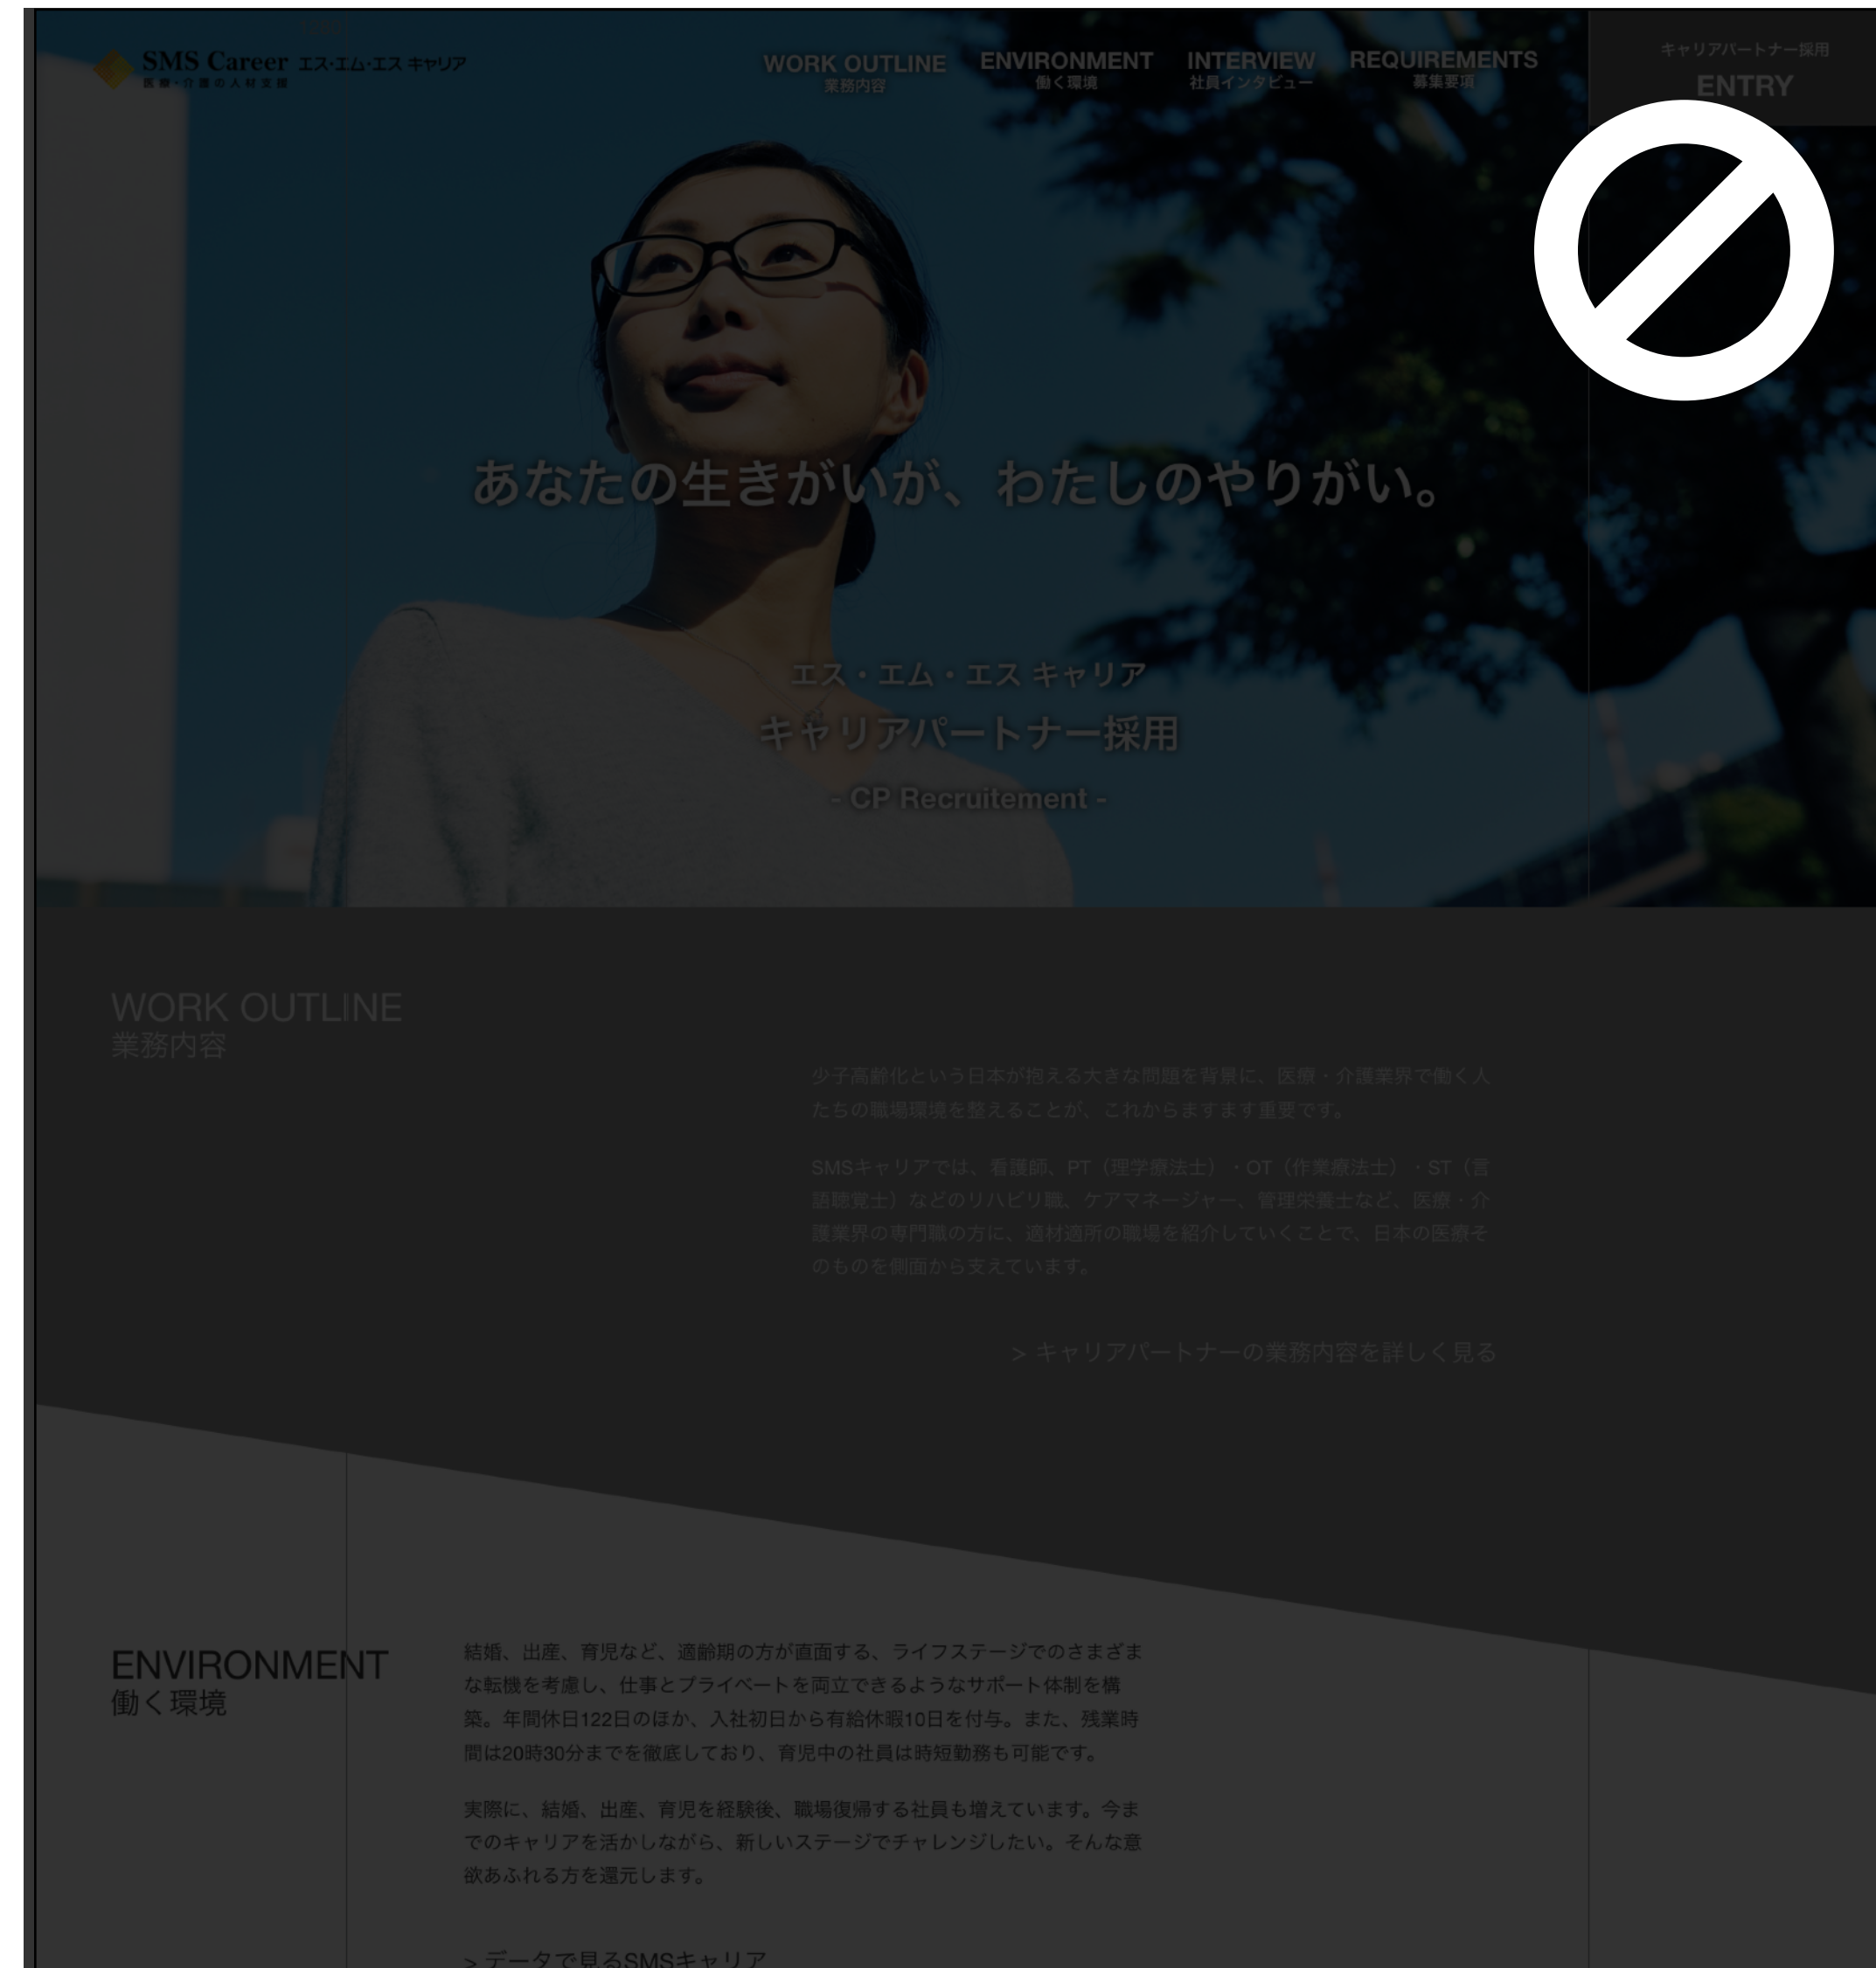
SMS Career エス·エム·エス キャリア
医療・介護の人材支援

WORK OUTLINE
業務内容

ENVIRONMENT
働く環境

INTERVIEW
社員インタビュー

REQUIREMENTS
募集要項

キャリアパートナー採用
ENTRY

あなたの生きがいが、わたしのやりがい。

エス・エム・エス キャリア
キャリアパートナー採用
- CP Recruitement -

WORK OUTLINE
業務内容

少子高齢化という日本が抱える大きな問題を背景に、医療・介護業界で働く人たちの職場環境を整えることが、これからますます重要です。

SMSキャリアでは、看護師、PT（理学療法士）・OT（作業療法士）・ST（言語聴覚士）などのリハビリ職、ケアマネージャー、管理栄養士など、医療・介護業界の専門職の方に、適材適所の職場を紹介していくことで、日本の医療そのものを側面から支えています。

> キャリアパートナーの業務内容を詳しく見る

ENVIRONMENT
働く環境

結婚、出産、育児など、適齢期の方が直面する、ライフステージでのさまざまな転機を考慮し、仕事とプライベートを両立できるようなサポート体制を構築。年間休日122日のほか、入社初日から有給休暇10日を付与。また、残業時間は20時30分までを徹底しており、育児中の社員は時短勤務も可能です。

実際に、結婚、出産、育児を経験後、職場復帰する社員も増えています。今までのキャリアを活かしながら、新しいステージでチャレンジしたい。そんな意欲あふれる方を還元します。

> データで見るSMSキャリア